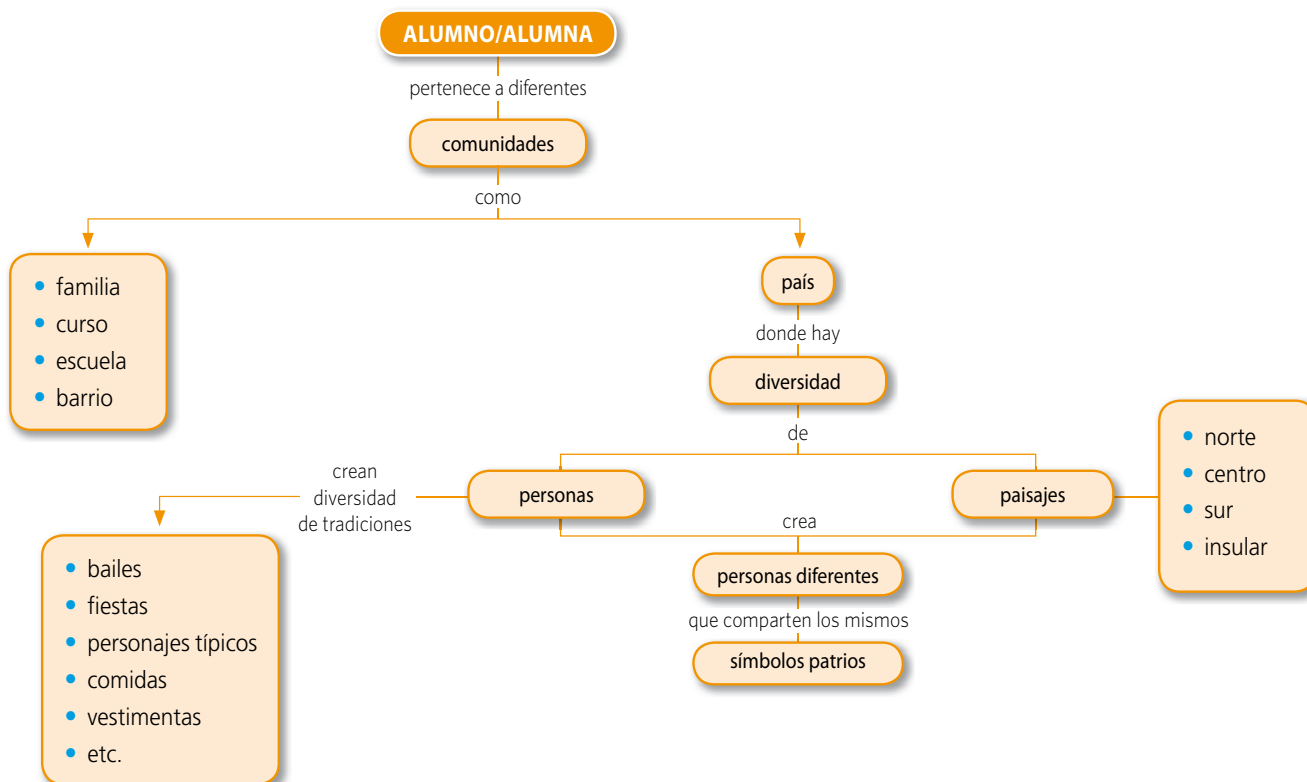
ALUMNO/ALUMNA

pertenece a diferentes

comunidades

como

- familia
- curso
- escuela
- barrio

país

donde hay

diversidad

de

crean diversidad de tradiciones

personas

paisajes

- norte
- centro
- sur
- insular

- bailes
- fiestas
- personajes típicos
- comidas
- vestimentas
- etc.

crea

personas diferentes

que comparten los mismos

símbolos patrios